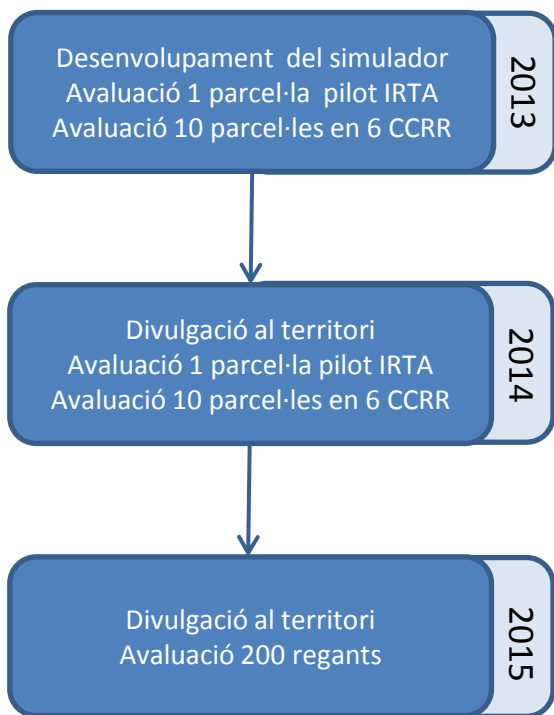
Desenvolupament del simulador
Avaluació 1 parcel·la pilot IRTA
Avaluació 10 parcel·les en 6 CCRR

2013

Divulgació al territori
Avaluació 1 parcel·la pilot IRTA
Avaluació 10 parcel·les en 6 CCRR

2014

Divulgació al territori
Avaluació 200 regants

2015